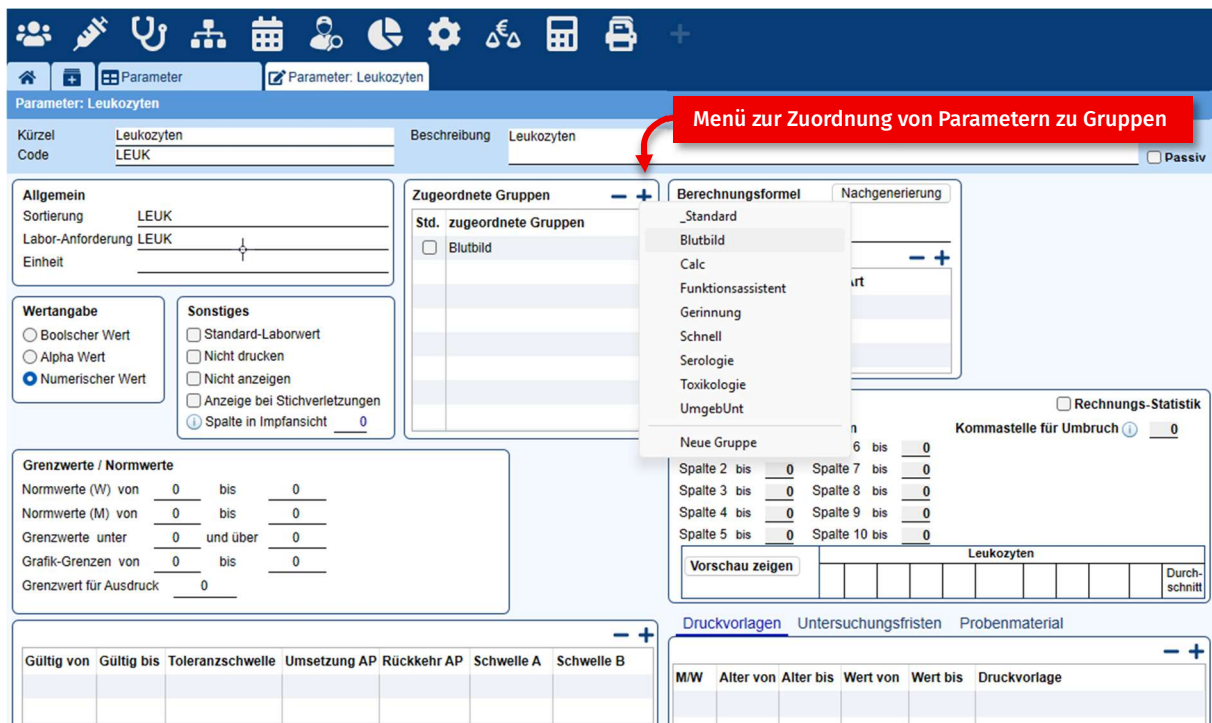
Parameter
Parameter: Leukozyten

Parameter: Leukozyten

Menü zur Zuordnung von Parametern zu Gruppen

Kürzel Leukozyten
Code LEUK
Beschreibung Leukozyten
Passiv

Allgemein
Sortierung LEUK
Labor-Anforderung LEUK
Einheit

Zugeordnete Gruppen
| Std. | zugeordnete Gruppen |
|---|---|
| | Blutbild |

_Standard
Blutbild
Calc
Funktionsassistent
Gerinnung
Schnell
Serologie
Toxikologie
UmgebUnt
Neue Gruppe

Berechnungsformel
Nachgenerierung
rt

Wertangabe
Boolscher Wert
Alpha Wert
Numerischer Wert

Sonstiges
Standard-Laborwert
Nicht drucken
Nicht anzeigen
Anzeige bei Stichverletzungen
Spalte in Impfansicht 0

Rechnungs-Statistik
n
Kommastelle für Umbruch 0
6 bis 0
Spalte 2 bis 0 Spalte 7 bis 0
Spalte 3 bis 0 Spalte 8 bis 0
Spalte 4 bis 0 Spalte 9 bis 0
Spalte 5 bis 0 Spalte 10 bis 0

Vorschau zeigen
Leukozyten
Durchschnitt

Grenzwerte / Normwerte
Normwerte (W) von 0 bis 0
Normwerte (M) von 0 bis 0
Grenzwerte unter 0 und über 0
Grafik-Grenzen von 0 bis 0
Grenzwert für Ausdruck 0

| Gültig von | Gültig bis | Toleranzschwelle | Umsetzung AP | Rückkehr AP | Schwelle A | Schwelle B |
|---|---|---|---|---|---|---|

Druckvorlagen Untersuchungsfristen Probenmaterial

| M/W | Alter von | Alter bis | Wert von | Wert bis | Druckvorlage |
|---|---|---|---|---|---|